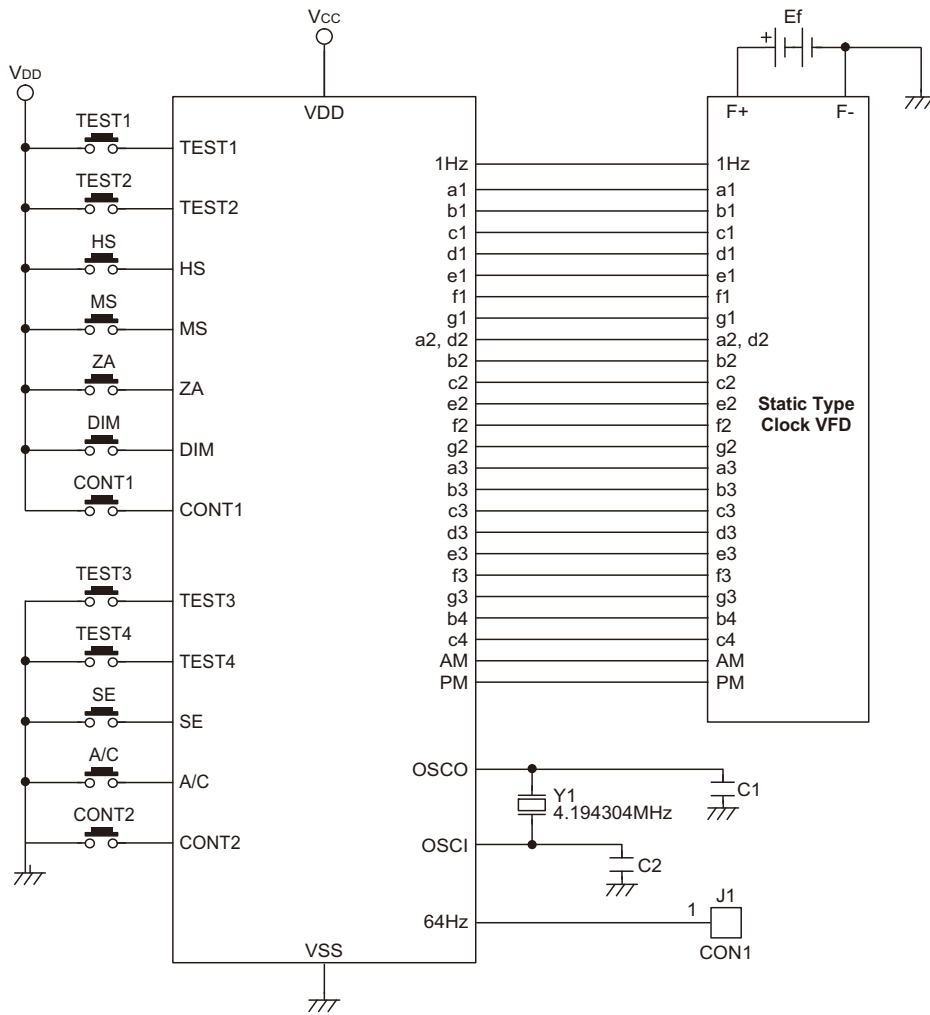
Vcc

Ef

+

VDD

VDD

F+

F-

TEST1

TEST1

TEST2

TEST2

HS

HS

MS

MS

ZA

ZA

DIM

DIM

CONT1

CONT1

TEST3

TEST3

TEST4

TEST4

SE

SE

A/C

A/C

CONT2

CONT2

1Hz
a1
b1
c1
d1
e1
f1
g1
a2, d2
b2
c2
e2
f2
g2
a3
b3
c3
d3
e3
f3
g3
b4
c4
AM
PM

1Hz
a1
b1
c1
d1
e1
f1
g1
a2, d2
b2
c2
e2
f2
g2
a3
b3
c3
d3
e3
f3
g3
b4
c4
AM
PM

Static Type Clock VFD

OSCO

Y1
4.194304MHz

C1

OSCI

C2

64Hz

1

J1

CON1

VSS